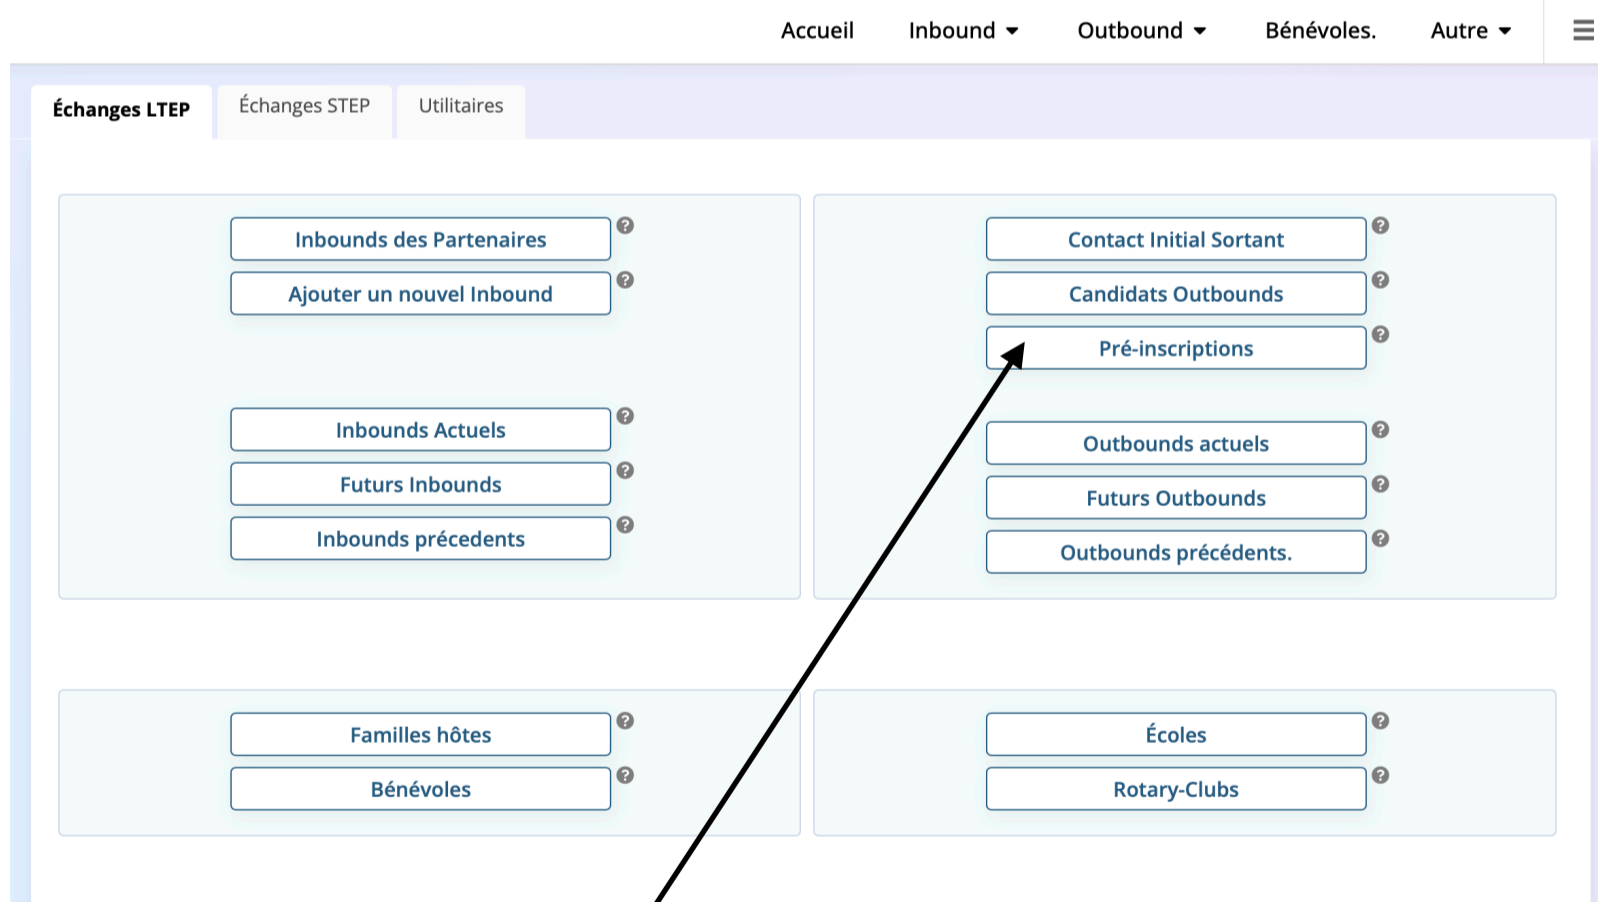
Accueil Inbound Outbound Bénévoles. Autre

Échanges LTEP Échanges STEP Utilitaires

Inbounds des Partenaires ?
Ajouter un nouvel Inbound ?

Inbounds Actuels ?
Futurs Inbounds ?
Inbounds précedents ?

Contact Initial Sortant ?
Candidats Outbounds ?
Pré-inscriptions ?

Outbounds actuels ?
Futurs Outbounds ?
Outbounds précédents. ?

Familles hôtes ?
Bénévoles ?

Écoles ?
Rotary-Clubs ?